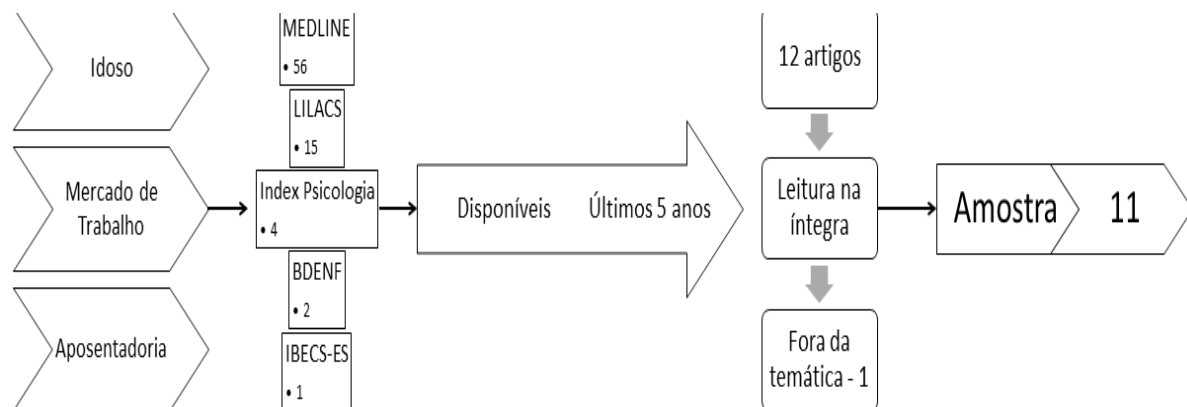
Idoso

Mercado de Trabalho

Aposentadoria

MEDLINE
• 56

LILACS
• 15

Index Psicologia
• 4

BDENF
• 2

IBECS-ES
• 1

Disponíveis

Últimos 5 anos

12 artigos

Leitura na íntegra

Fora da temática - 1

Amostra

11